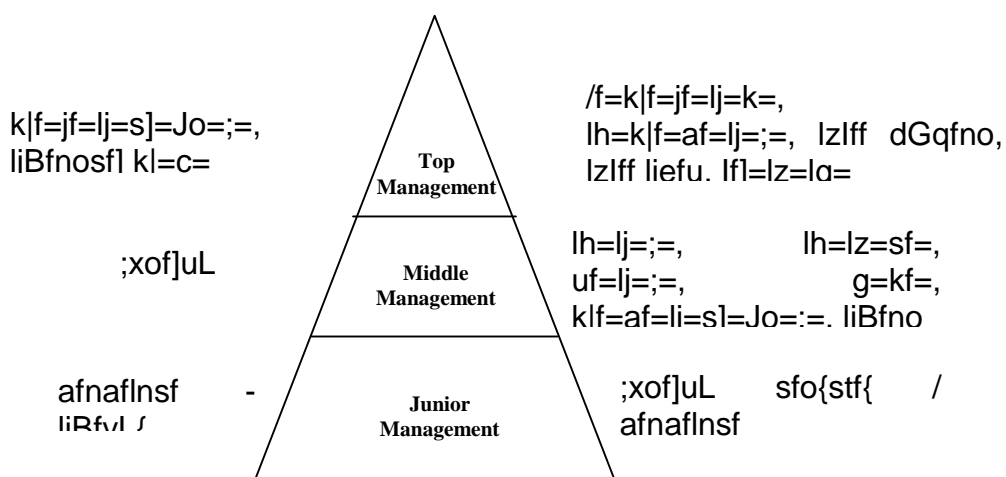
k|f=jf=lj=s]=Jo=;=, liBfnosf] k|=c=

Top Management

/f=k|f=jf=lj=k=, lh=k|f=af=lj=;=, lzIff dGqfno, lzIff liefu, lf]=lz=lg=

;xof]uL

Middle Management

lh=lj=;=, lh=lz=sf=, uf=lj=;=, g=kf=, k|f=af=lj=s]=Jo=;=, liBfno

afnaflnsf - liBfyL{

Junior Management

;xof]uL sfo{stf{ / afnaflnsf